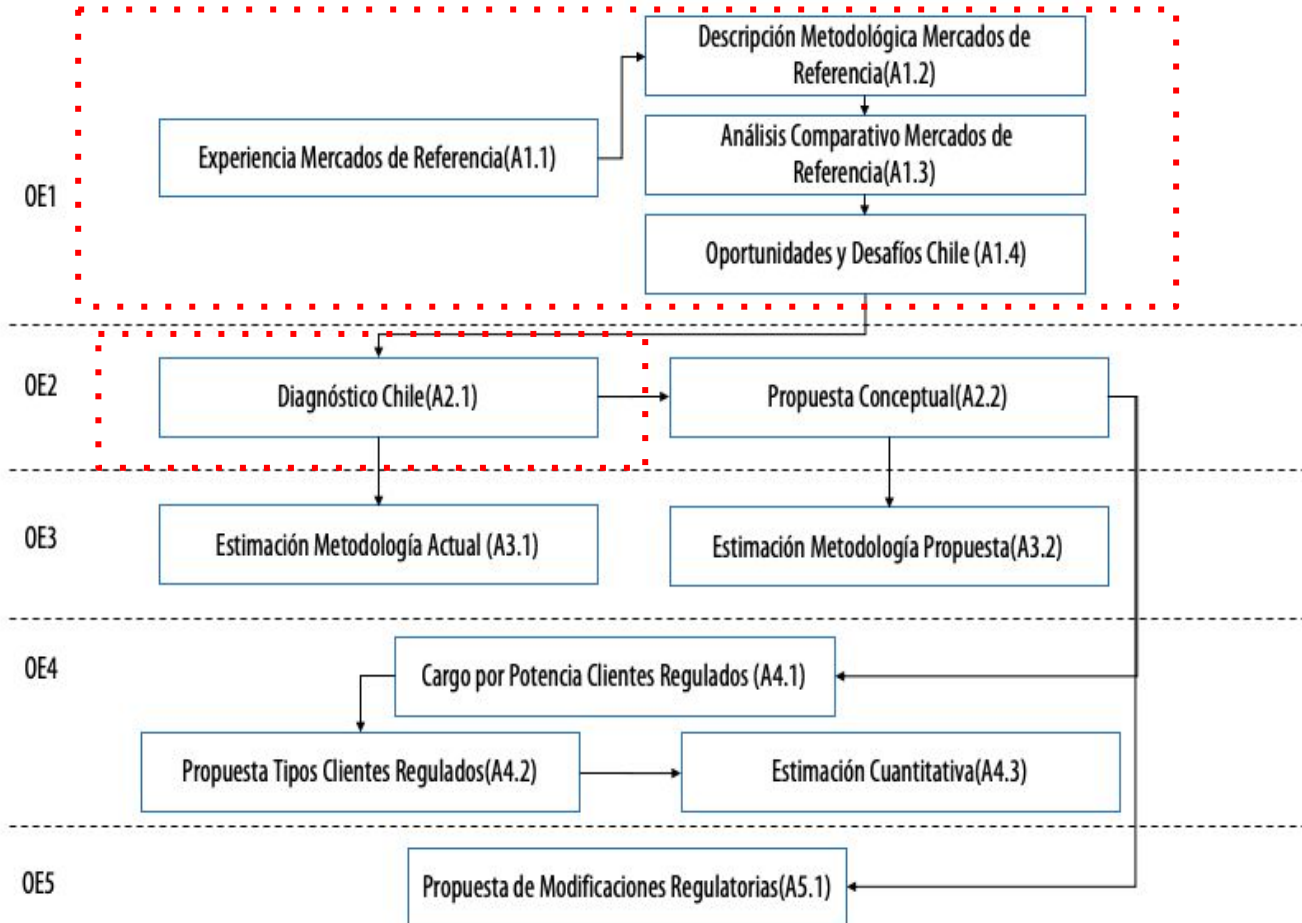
OE1

Experiencia Mercados de Referencia(A1.1)

Descripción Metodológica Mercados de Referencia(A1.2)

Análisis Comparativo Mercados de Referencia(A1.3)

Oportunidades y Desafíos Chile (A1.4)

OE2

Diagnóstico Chile(A2.1)

Propuesta Conceptual(A2.2)

OE3

Estimación Metodología Actual (A3.1)

Estimación Metodología Propuesta(A3.2)

OE4

Cargo por Potencia Clientes Regulados (A4.1)

Propuesta Tipos Clientes Regulados(A4.2)

Estimación Cuantitativa(A4.3)

OE5

Propuesta de Modificaciones Regulatorias(A5.1)